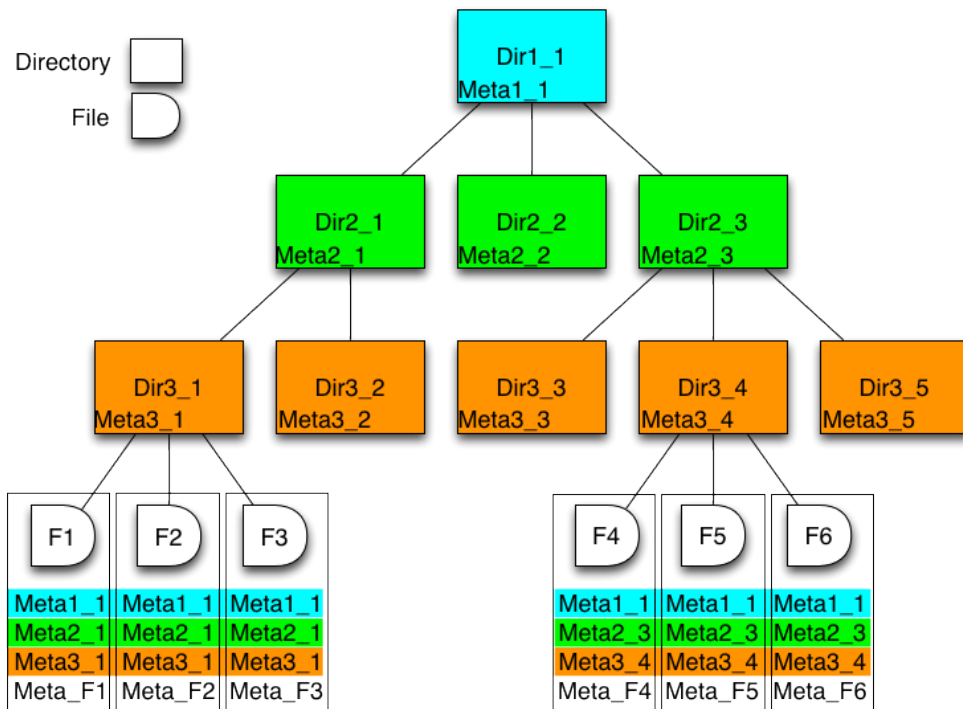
Directory

File

Dir1_1
Meta1_1

Dir2_1
Meta2_1

Dir2_2
Meta2_2

Dir2_3
Meta2_3

Dir3_1
Meta3_1

Dir3_2
Meta3_2

Dir3_3
Meta3_3

Dir3_4
Meta3_4

Dir3_5
Meta3_5

F1
Meta1_1
Meta2_1
Meta3_1
Meta_F1

F2
Meta1_1
Meta2_1
Meta3_1
Meta_F2

F3
Meta1_1
Meta2_1
Meta3_1
Meta_F3

F4
Meta1_1
Meta2_3
Meta3_4
Meta_F4

F5
Meta1_1
Meta2_3
Meta3_4
Meta_F5

F6
Meta1_1
Meta2_3
Meta3_4
Meta_F6